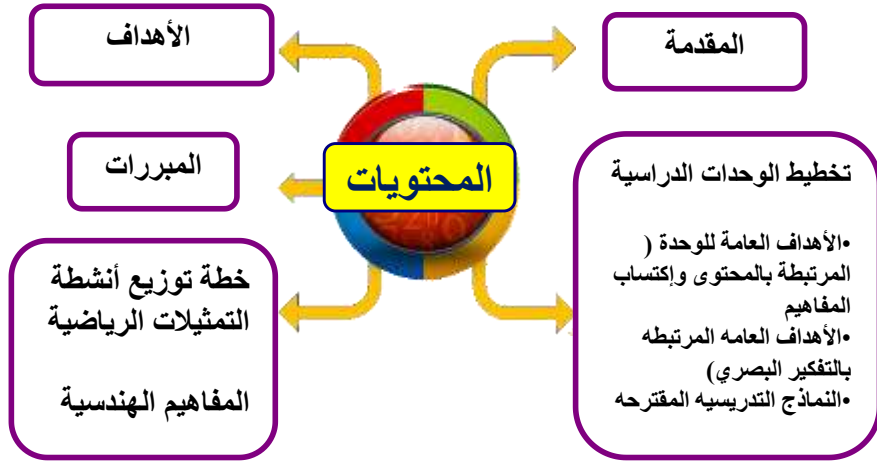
المحتويات

المقدمة

الأهداف

المبررات

تخطيط الوحدات الدراسية

•الأهداف العامة للوحدة ( المرتبطة بالمحتوى وإكتساب المفاهيم
•الأهداف العامه المرتبطه بالتفكير البصري)
•النماذج التدريسيه المقترحه

خطة توزيع أنشطة التمثيلات الرياضية

المفاهيم الهندسية